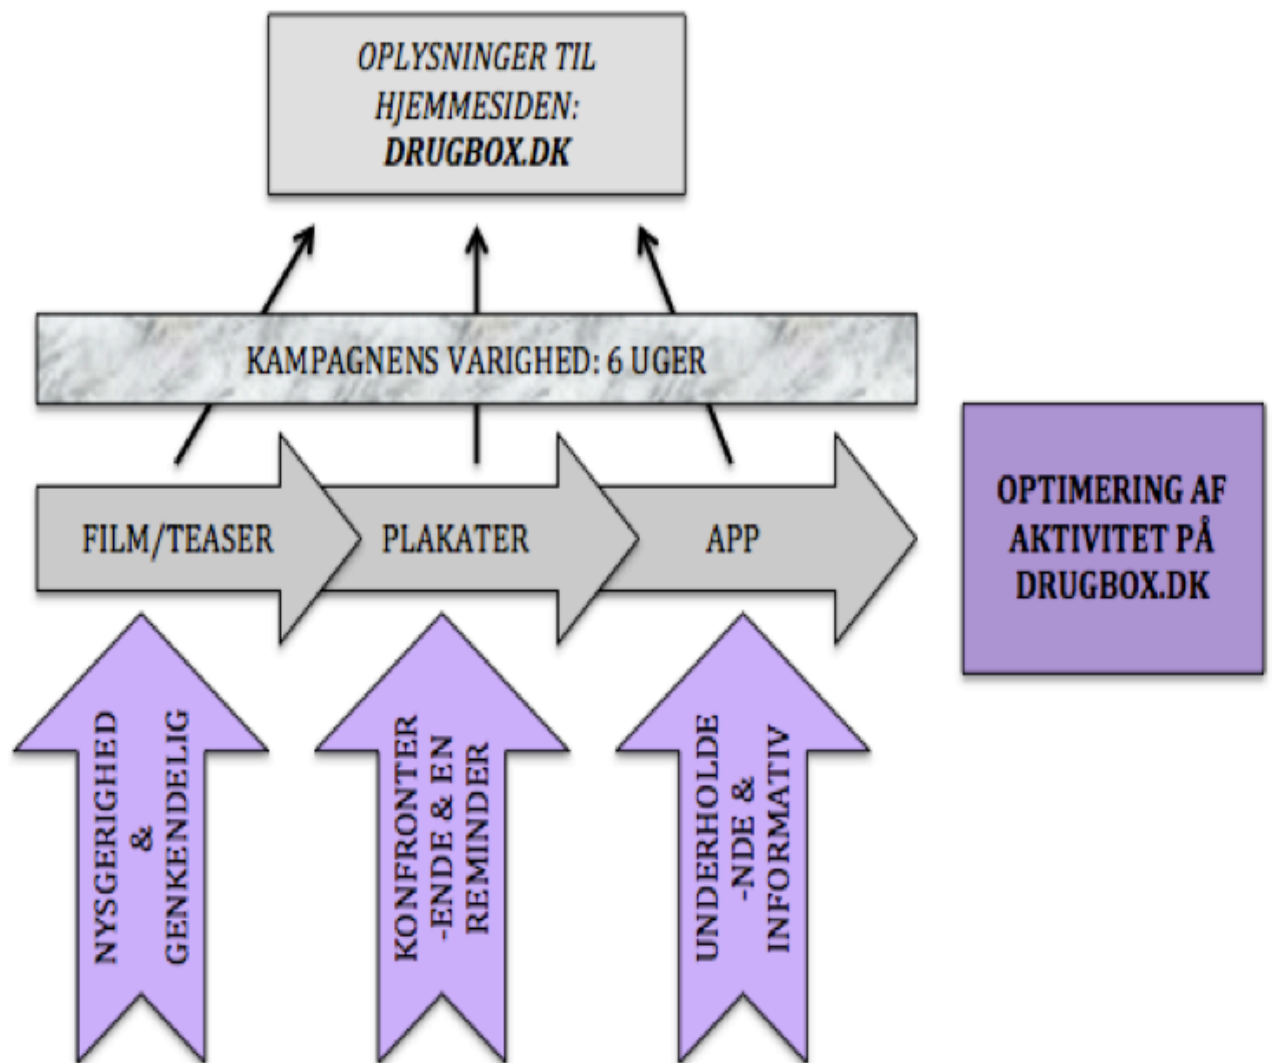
OPLYSNINGER TIL HJEMMESIDEN: DRUGBOX.DK

KAMPAGNENS VARIGHED: 6 UGER

FILM/TEASER

PLAKATER

APP

OPTIMERING AF AKTIVITET PÅ DRUGBOX.DK

NYSGERIGHED & GENKENDELIG

KONFRONTER -ENDE & EN REMINDER

UNDERHOLDE -NDE & INFORMATIV